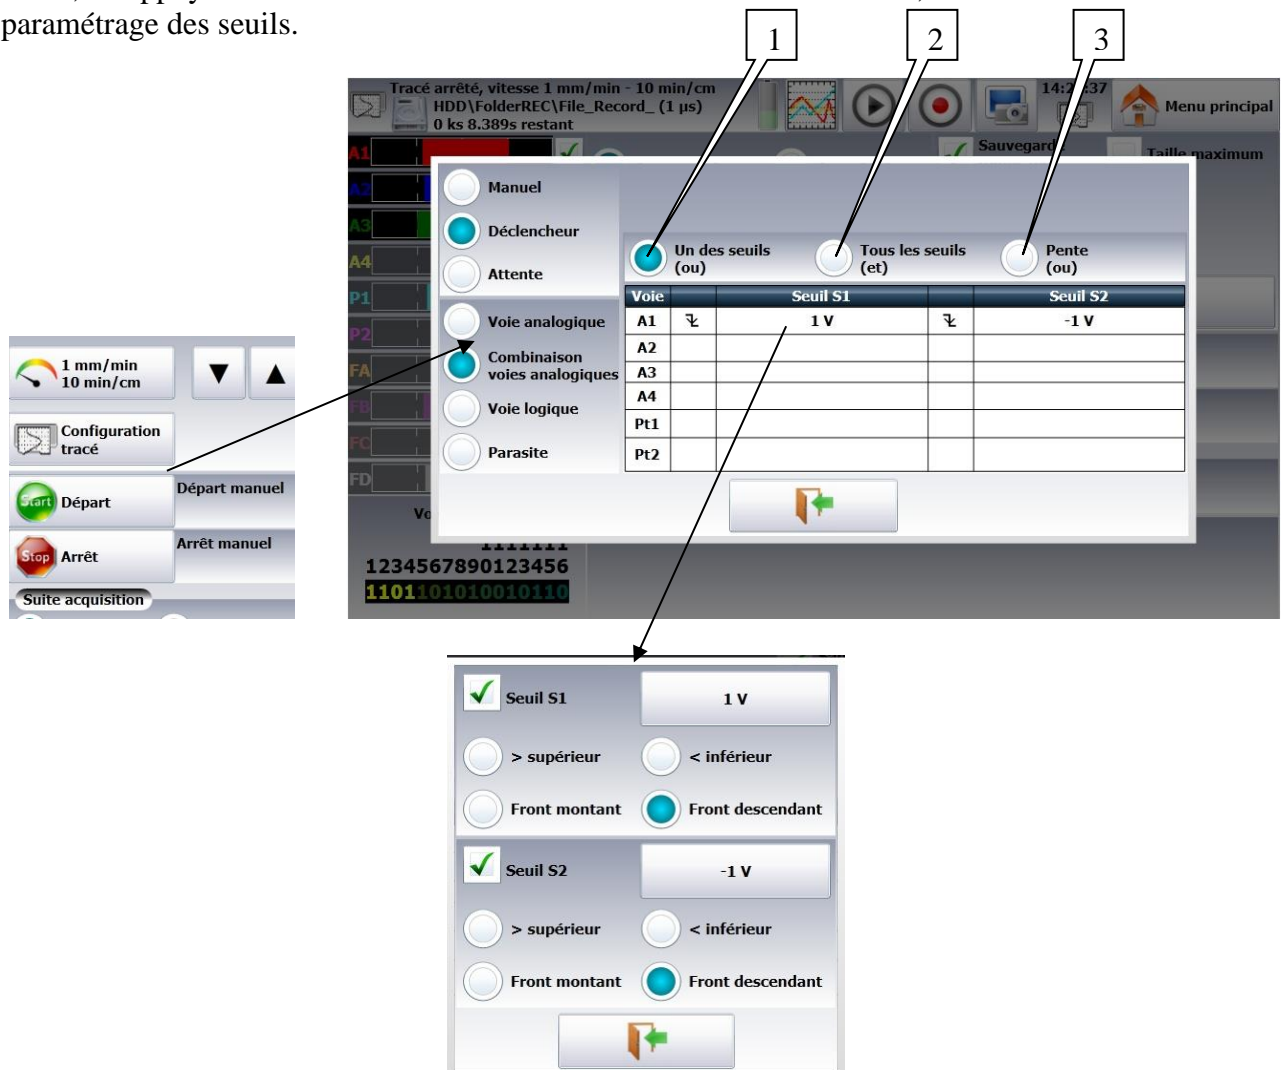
paramétrage des seuils.

1

2

3

Tracé arrêté, vitesse 1 mm/min - 10 min/cm
HDD\FolderREC\File_Record_ (1 µs)
0 ks 8.389s restant

14:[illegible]:37

Menu principal

A1
A2
A3
A4
P1
P2
FA
FB
FC
FD

Sauvegarde

Taille maximum

Manuel

Déclencheur

Attente

Voie analogique

Combinaison voies analogiques

Voie logique

Parasite

Un des seuils (ou)

Tous les seuils (et)

Pente (ou)

| Voie | | Seuil S1 | | Seuil S2 |
|---|---|---|---|---|
| A1 | ⮷ | 1 V | ⮷ | -1 V |
| A2 | | | | |
| A3 | | | | |
| A4 | | | | |
| Pt1 | | | | |
| Pt2 | | | | |

Vo

1111111
1234567890123456
1101101010010110

1 mm/min
10 min/cm

Configuration tracé

Start Départ

Départ manuel

Stop Arrêt

Arrêt manuel

Suite acquisition

Seuil S1

1 V

> supérieur

< inférieur

Front montant

Front descendant

Seuil S2

-1 V

> supérieur

< inférieur

Front montant

Front descendant